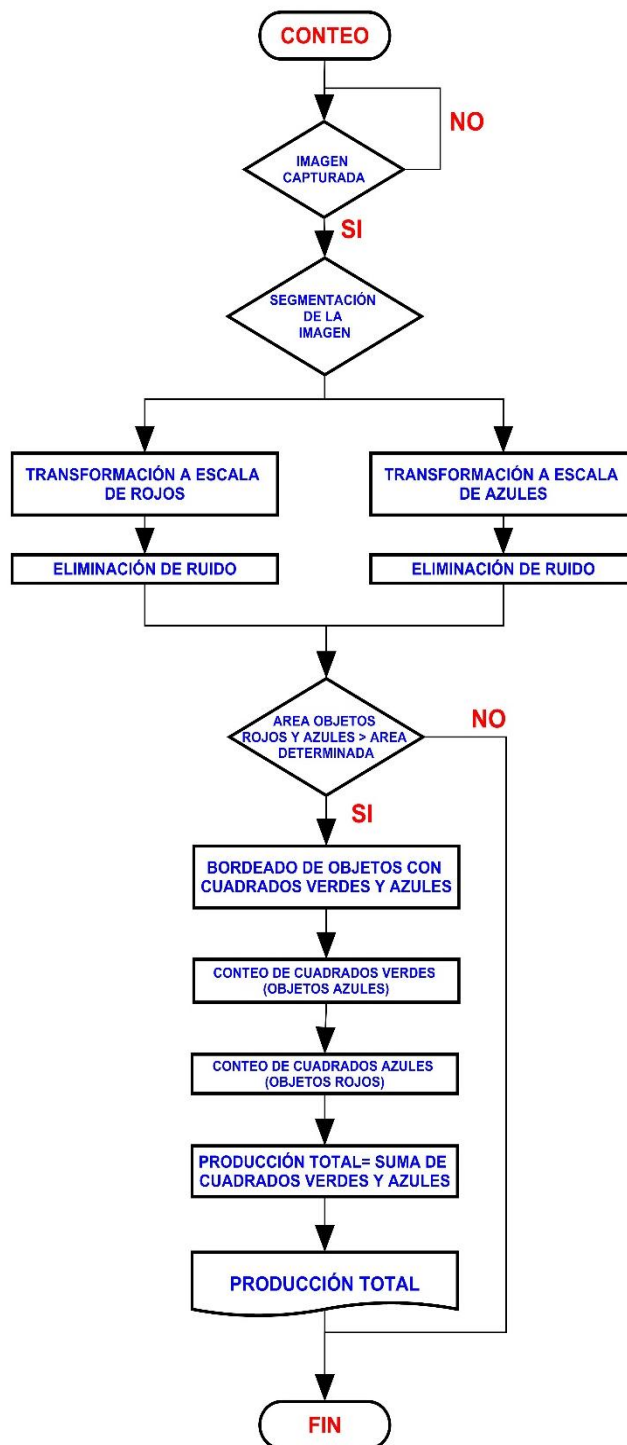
CONTEO

NO

IMAGEN CAPTURADA

SI

SEGMENTACIÓN DE LA IMAGEN

TRANSFORMACIÓN A ESCALA DE ROJOS

TRANSFORMACIÓN A ESCALA DE AZULES

ELIMINACIÓN DE RUIDO

ELIMINACIÓN DE RUIDO

AREA OBJETOS ROJOS Y AZULES > AREA DETERMINADA

NO

SI

BORDEADO DE OBJETOS CON CUADRADOS VERDES Y AZULES

CONTEO DE CUADRADOS VERDES (OBJETOS AZULES)

CONTEO DE CUADRADOS AZULES (OBJETOS ROJOS)

PRODUCCIÓN TOTAL= SUMA DE CUADRADOS VERDES Y AZULES

PRODUCCIÓN TOTAL

FIN